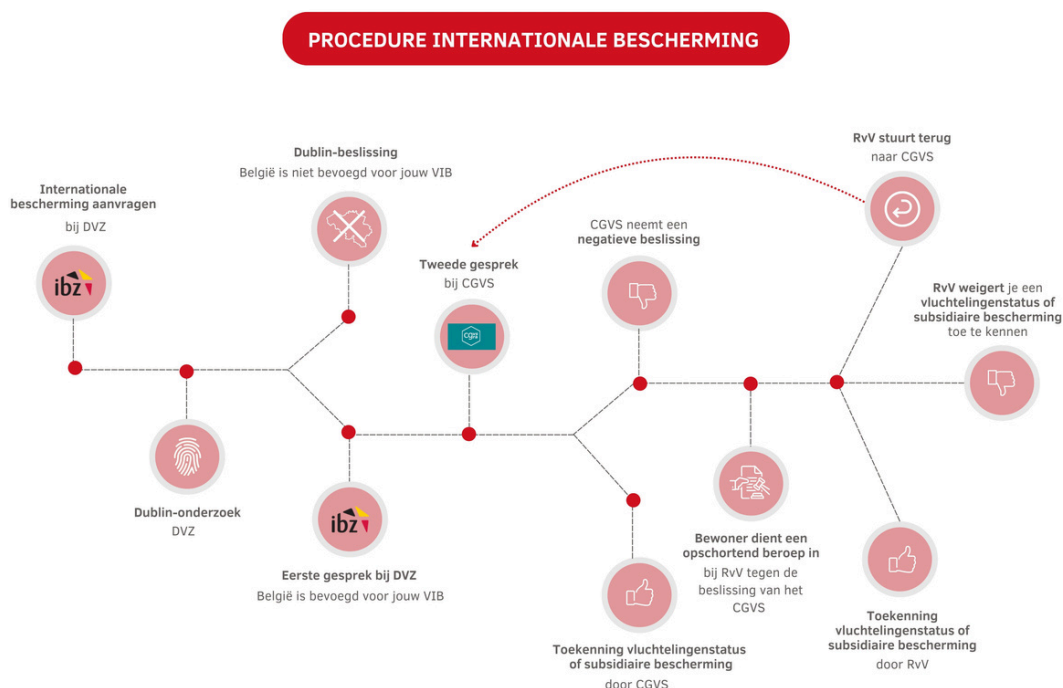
PROCEDURE INTERNATIONALE BESCHERMING

Internationale bescherming aanvragen
bij DVZ

ibz

Dublin-onderzoek
DVZ

Dublin-beslissing
België is niet bevoegd voor jouw VIB

Eerste gesprek bij DVZ
België is bevoegd voor jouw VIB

ibz

Tweede gesprek
bij CGVS

cgvs

CGVS neemt een negatieve beslissing

Toekenning vluchtelingenstatus of subsidiaire bescherming
door CGVS

Bewoner dient een opschortend beroep in
bij RvV tegen de beslissing van het CGVS

RvV stuurt terug
naar CGVS

RvV weigert je een vluchtelingenstatus of subsidiaire bescherming
toe te kennen

Toekenning vluchtelingenstatus of subsidiaire bescherming
door RvV